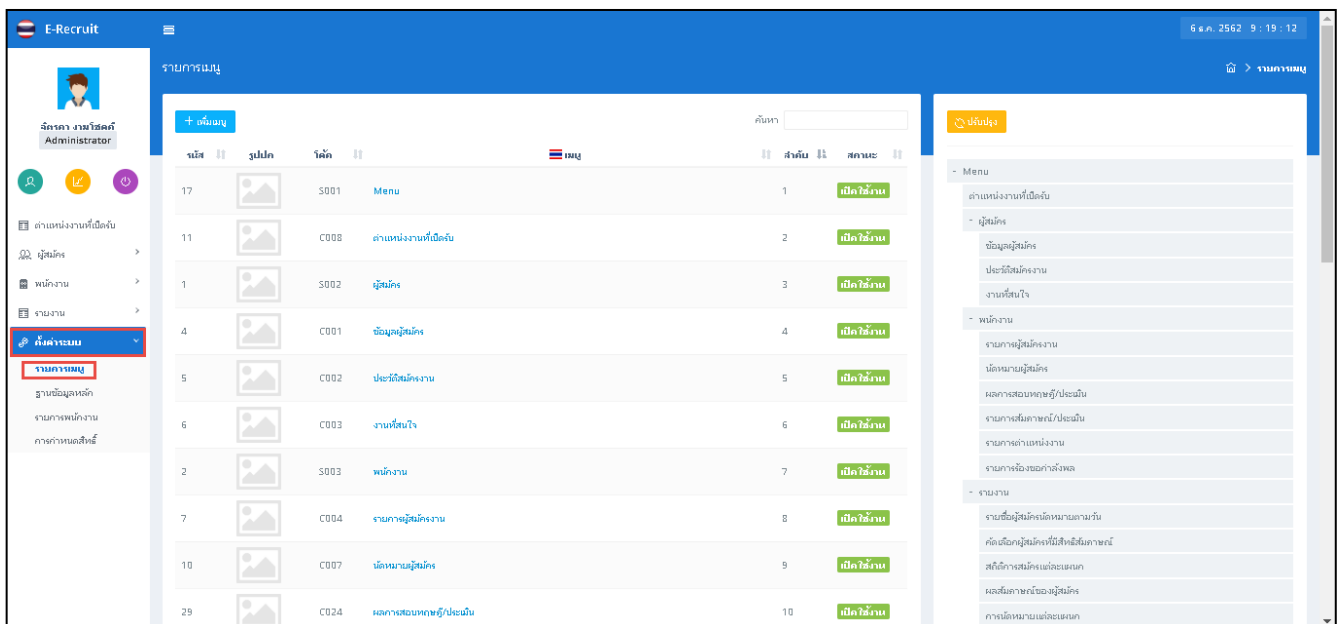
E-Recruit

6 ธ.ค. 2562 9 : 19 : 12

รายการเมนู

รายการเมนู

จิตรดา งามโชคดี
Administrator

ตำแหน่งงานที่เปิดรับ
ผู้สมัคร
พนักงาน
รายงาน
ตั้งค่าระบบ
รายการเมนู
ฐานข้อมูลหลัก
รายการพนักงาน
การกำหนดสิทธิ์

+ เพิ่มเมนู

ค้นหา

| รหัส | รูปปก | โค้ด | เมนู | ลำดับ | สถานะ |
|---|---|---|---|---|---|
| 17 | | S001 | Menu | 1 | เปิดใช้งาน |
| 11 | | C008 | ตำแหน่งงานที่เปิดรับ | 2 | เปิดใช้งาน |
| 1 | | S002 | ผู้สมัคร | 3 | เปิดใช้งาน |
| 4 | | C001 | ข้อมูลผู้สมัคร | 4 | เปิดใช้งาน |
| 5 | | C002 | ประวัติสมัครงาน | 5 | เปิดใช้งาน |
| 6 | | C003 | งานที่สนใจ | 6 | เปิดใช้งาน |
| 2 | | S003 | พนักงาน | 7 | เปิดใช้งาน |
| 7 | | C004 | รายการผู้สมัครงาน | 8 | เปิดใช้งาน |
| 10 | | C007 | นัดหมายผู้สมัคร | 9 | เปิดใช้งาน |
| 29 | | C024 | ผลการสอบทฤษฎี/ประเมิน | 10 | เปิดใช้งาน |

ปรับปรุง

- Menu
ตำแหน่งงานที่เปิดรับ
- ผู้สมัคร
ข้อมูลผู้สมัคร
ประวัติสมัครงาน
งานที่สนใจ
- พนักงาน
รายการผู้สมัครงาน
นัดหมายผู้สมัคร
ผลการสอบทฤษฎี/ประเมิน
รายการสัมภาษณ์/ประเมิน
รายการตำแหน่งงาน
รายการร้องขอกำลังพล
- รายงาน
รายชื่อผู้สมัครนัดหมายตามวัน
คัดเลือกผู้สมัครที่มีสิทธิ์สัมภาษณ์
สถิติการสมัครแต่ละแผนก
ผลสัมภาษณ์ของผู้สมัคร
การนัดหมายแต่ละแผนก